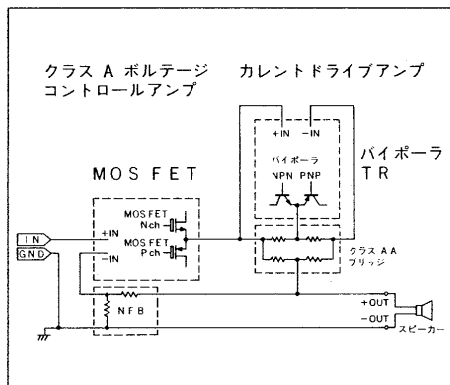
クラス A ボルテージ コントロールアンプ

カレントドライブアンプ

+IN −IN

バイポーラ NPN PNP

バイポーラ TR

MOS FET

MOS FET Nch

MOS FET Pch

+IN

−IN

IN

GND

クラス AA ブリッジ

NFB

+OUT

−OUT

スピーカー